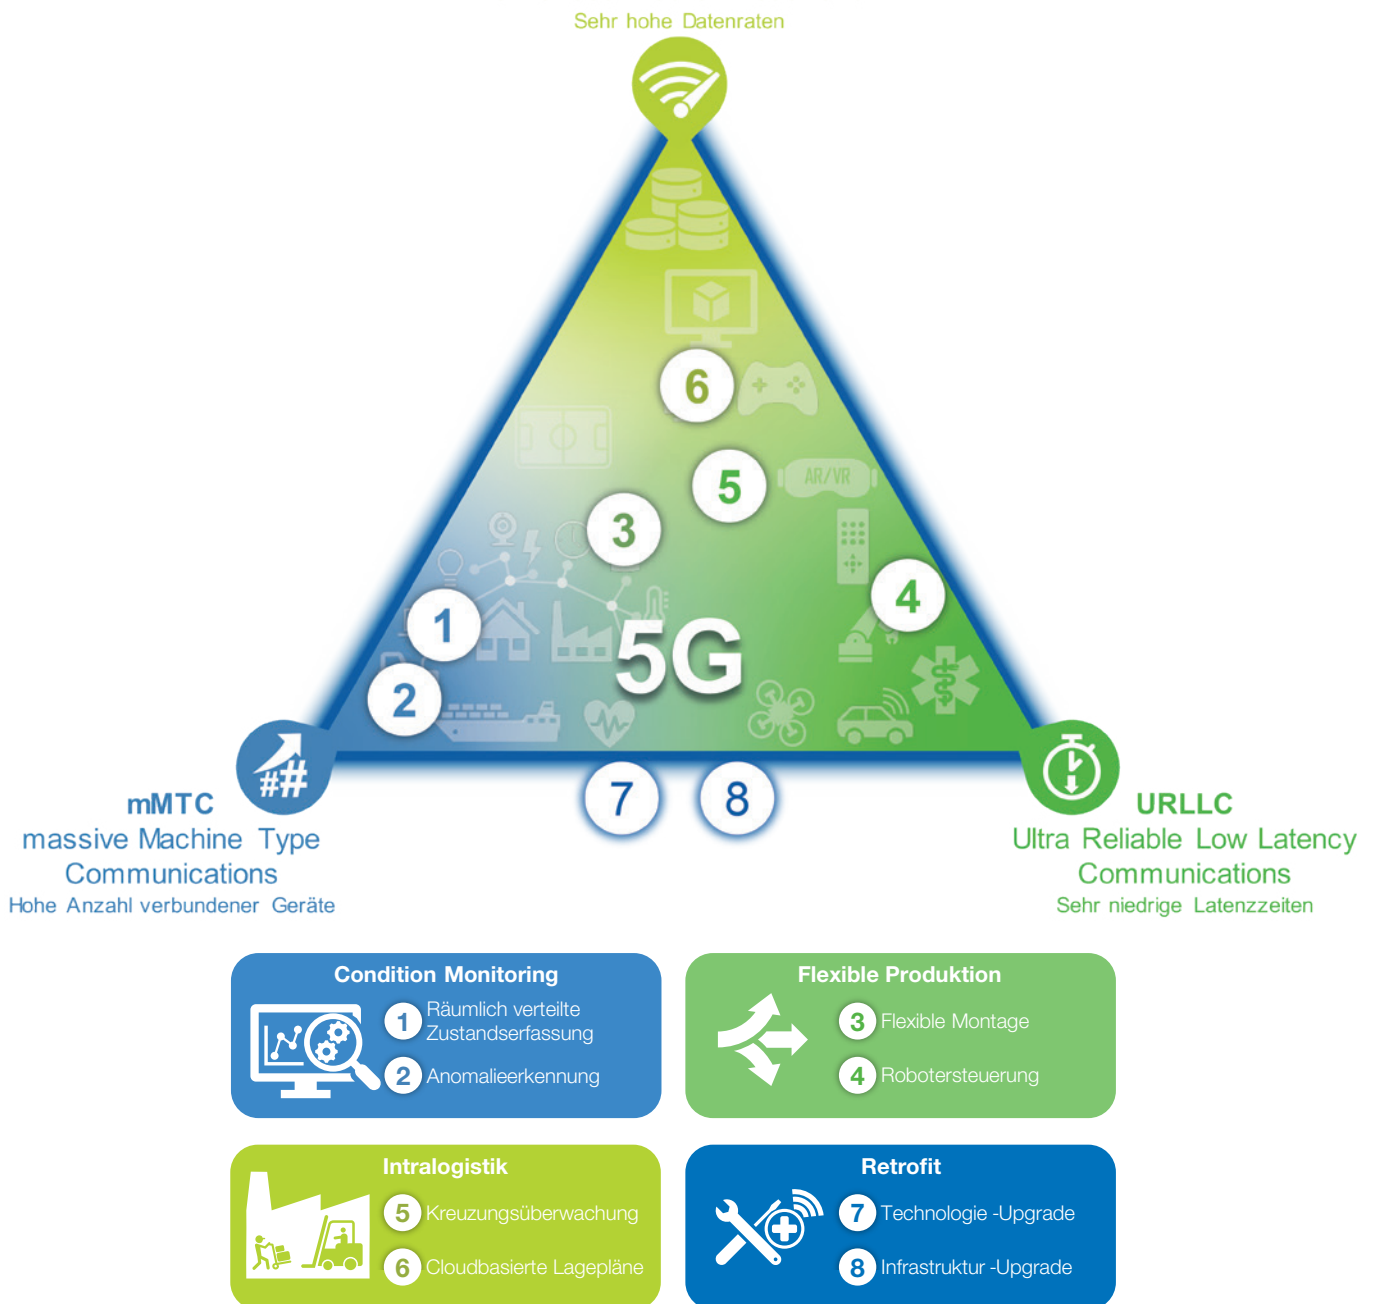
Sehr hohe Datenraten

6

AR/VR

5

3

4

1

5G

2

7

8

mMTC
massive Machine Type Communications
Hohe Anzahl verbundener Geräte

URLLC
Ultra Reliable Low Latency Communications
Sehr niedrige Latenzzeiten

Condition Monitoring
1 Räumlich verteilte Zustandserfassung
2 Anomalieerkennung

Flexible Produktion
3 Flexible Montage
4 Robotersteuerung

Intralogistik
5 Kreuzungsüberwachung
6 Cloudbasierte Lagepläne

Retrofit
7 Technologie -Upgrade
8 Infrastruktur -Upgrade